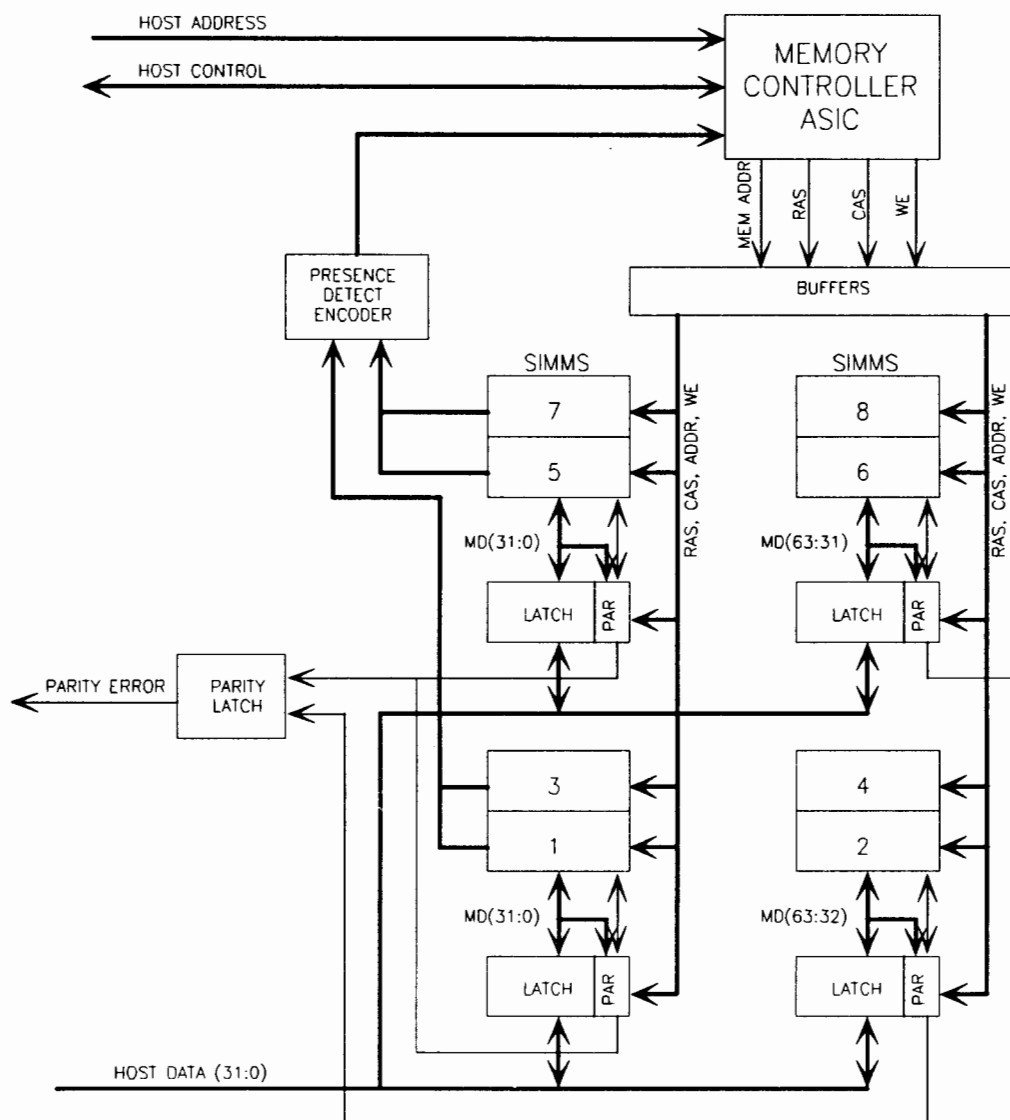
HOST ADDRESS

HOST CONTROL

MEMORY CONTROLLER ASIC

MEM ADDR

RAS

CAS

WE

PRESENCE DETECT ENCODER

BUFFERS

SIMMS

7

5

RAS, CAS, ADDR, WE

SIMMS

8

6

RAS, CAS, ADDR, WE

MD(31:0)

MD(63:31)

LATCH

PAR

LATCH

PAR

PARITY ERROR

PARITY LATCH

3

1

4

2

MD(31:0)

MD(63:32)

LATCH

PAR

LATCH

PAR

HOST DATA (31:0)